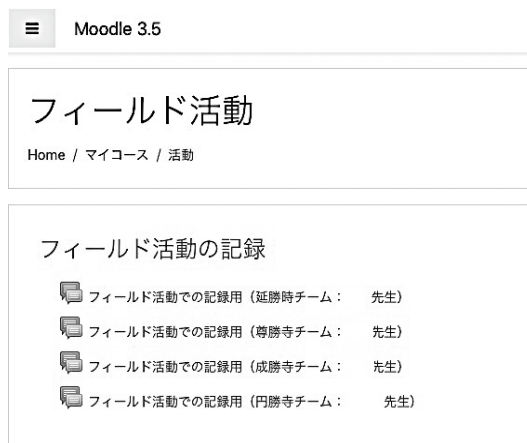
Moodle 3.5

フィールド活動

Home / マイコース / 活動

フィールド活動の記録

フィールド活動での記録用（延勝時チーム：　先生）

フィールド活動での記録用（尊勝寺チーム：　先生）

フィールド活動での記録用（成勝寺チーム：　先生）

フィールド活動での記録用（円勝寺チーム：　先生）